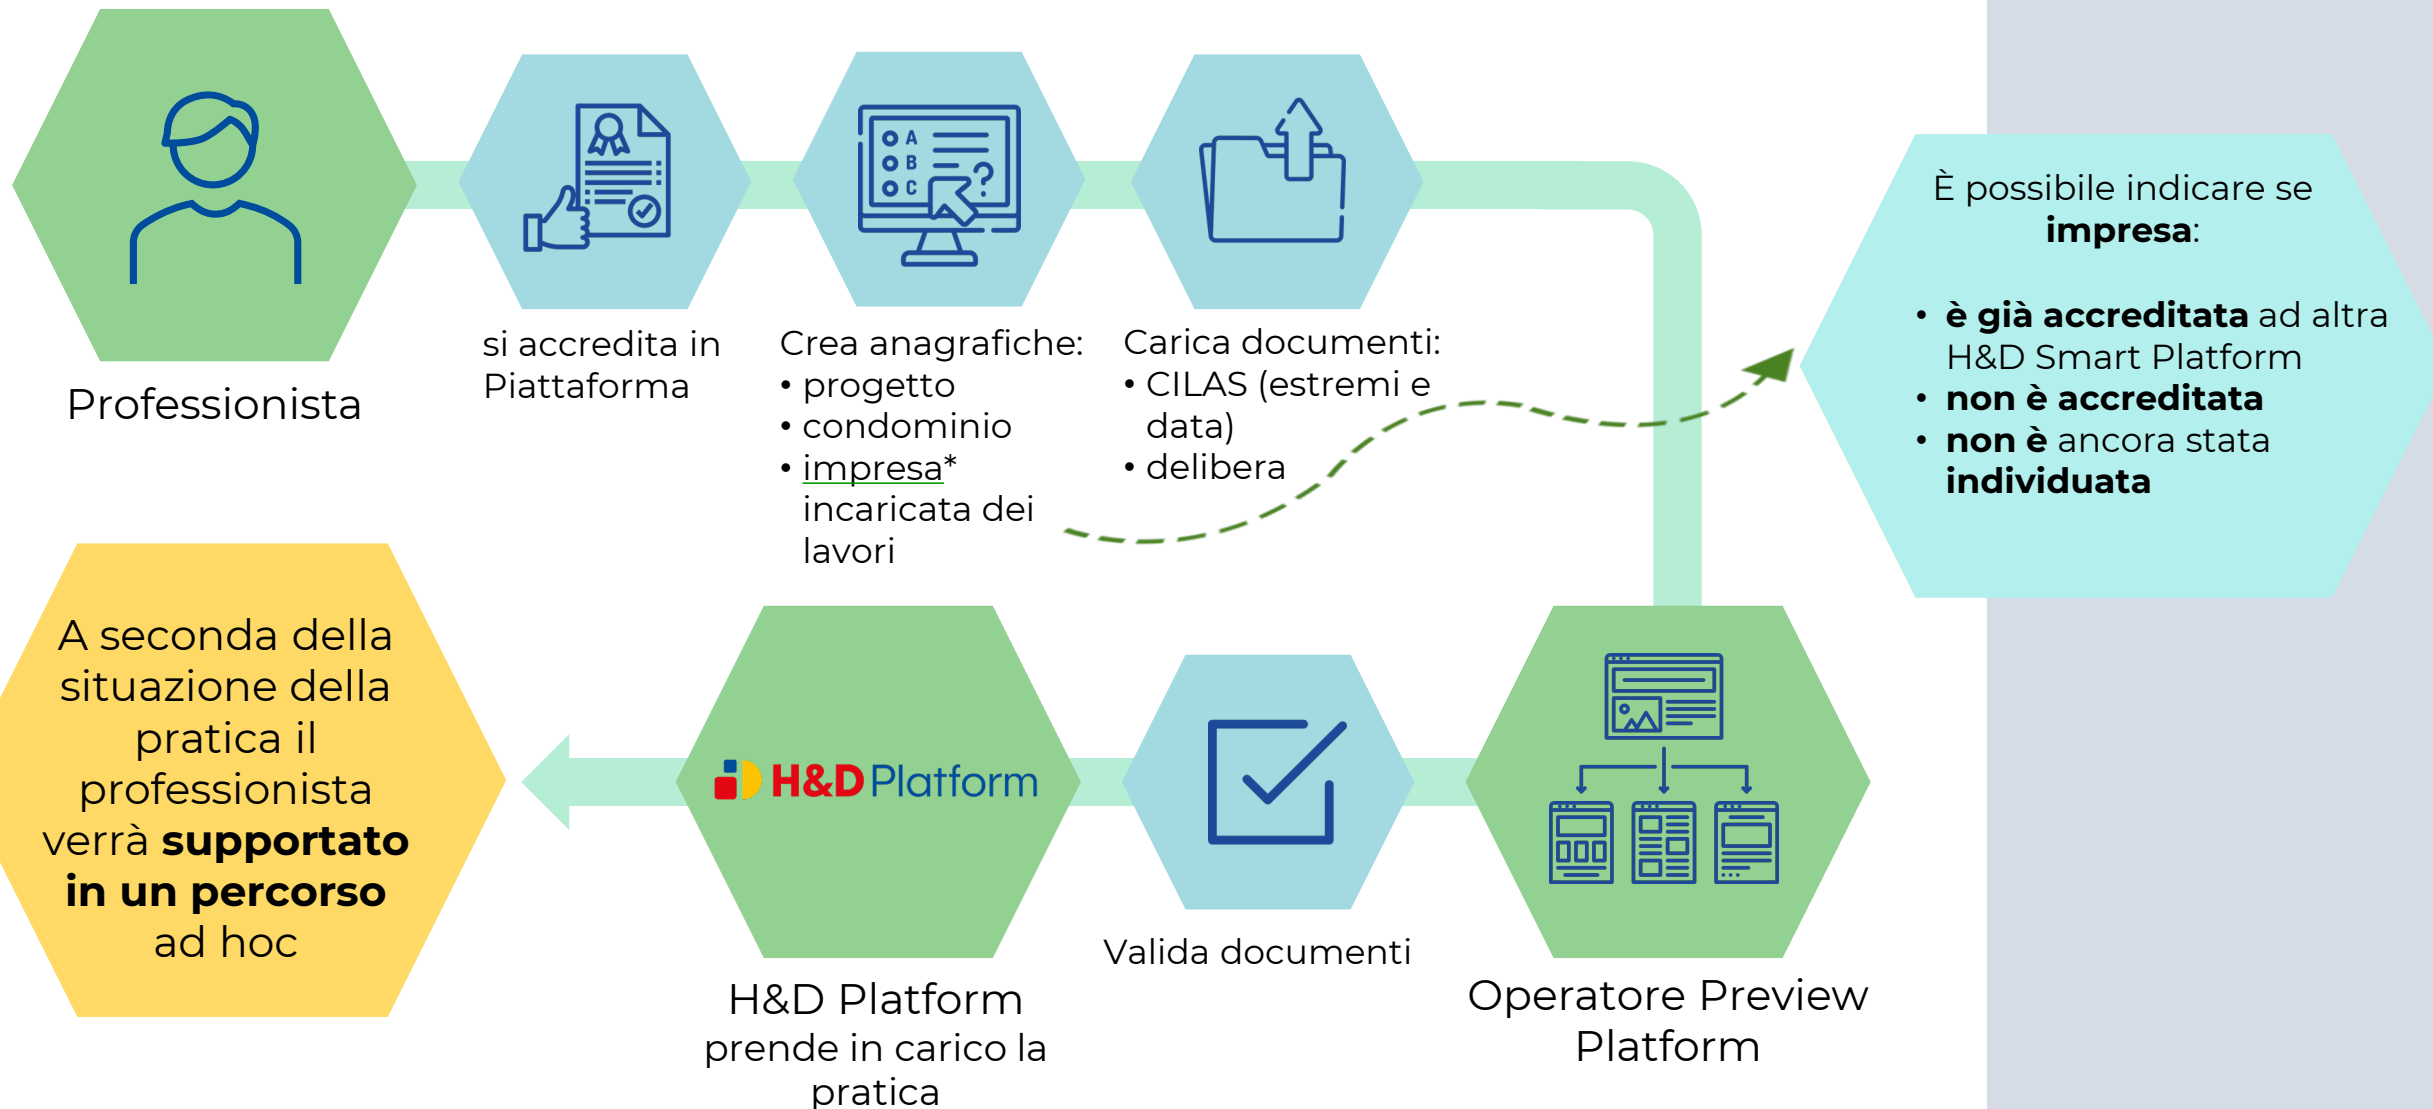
Professionista

si accredita in Piattaforma

Crea anagrafiche:
• progetto
• condominio
• impresa* incaricata dei lavori

Carica documenti:
• CILAS (estremi e data)
• delibera

È possibile indicare se **impresa**:

• **è già accreditata** ad altra H&D Smart Platform
• **non è accreditata**
• **non è** ancora stata **individuata**

A seconda della situazione della pratica il professionista verrà **supportato in un percorso** ad hoc

H&D Platform

H&D Platform prende in carico la pratica

Valida documenti

Operatore Preview Platform